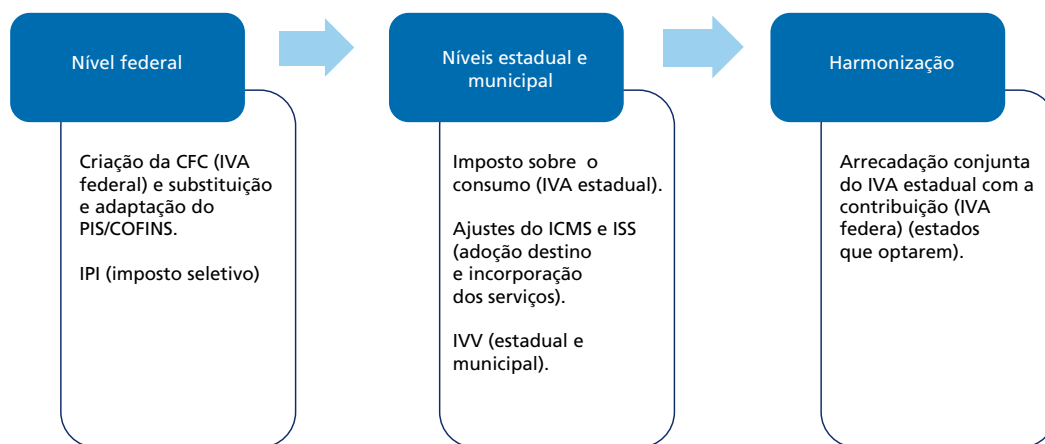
Nível federal

Criação da CFC (IVA federal) e substituição e adaptação do PIS/COFINS.

IPI (imposto seletivo)

Níveis estadual e municipal

Imposto sobre o consumo (IVA estadual).

Ajustes do ICMS e ISS (adoção destino e incorporação dos serviços).

IVV (estadual e municipal).

Harmonização

Arrecadação conjunta do IVA estadual com a contribuição (IVA federa) (estados que optarem).